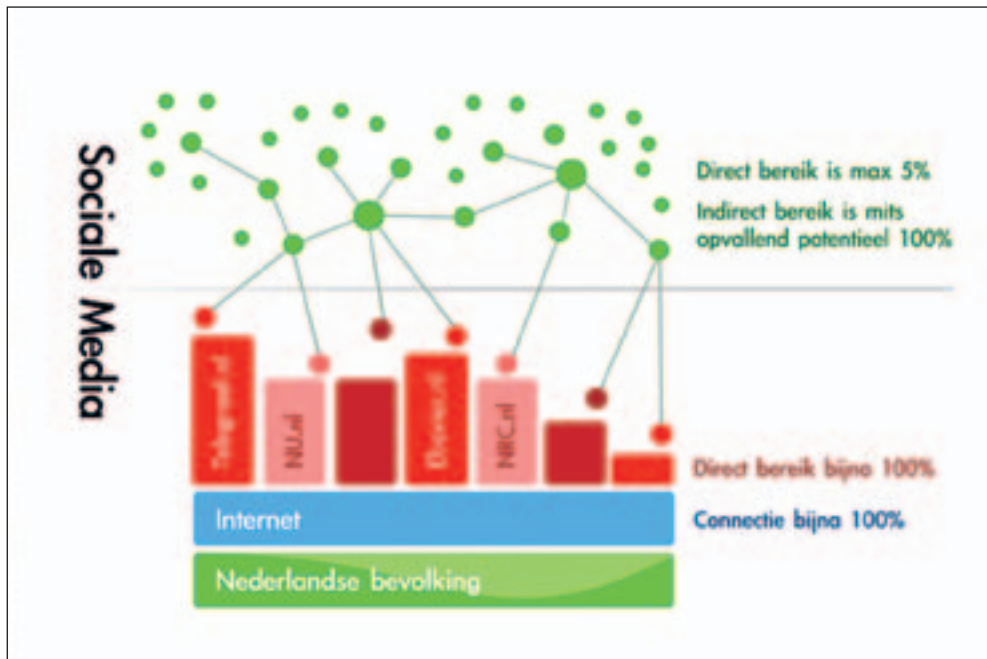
Sociale Media

Direct bereik is max 5%

Indirect bereik is mits opvallend potentieel 100%

Telegraaf.nl

NU.nl

Elsevier.nl

NRC.nl

Direct bereik bijna 100%

Internet

Connectie bijna 100%

Nederlandse bevolking